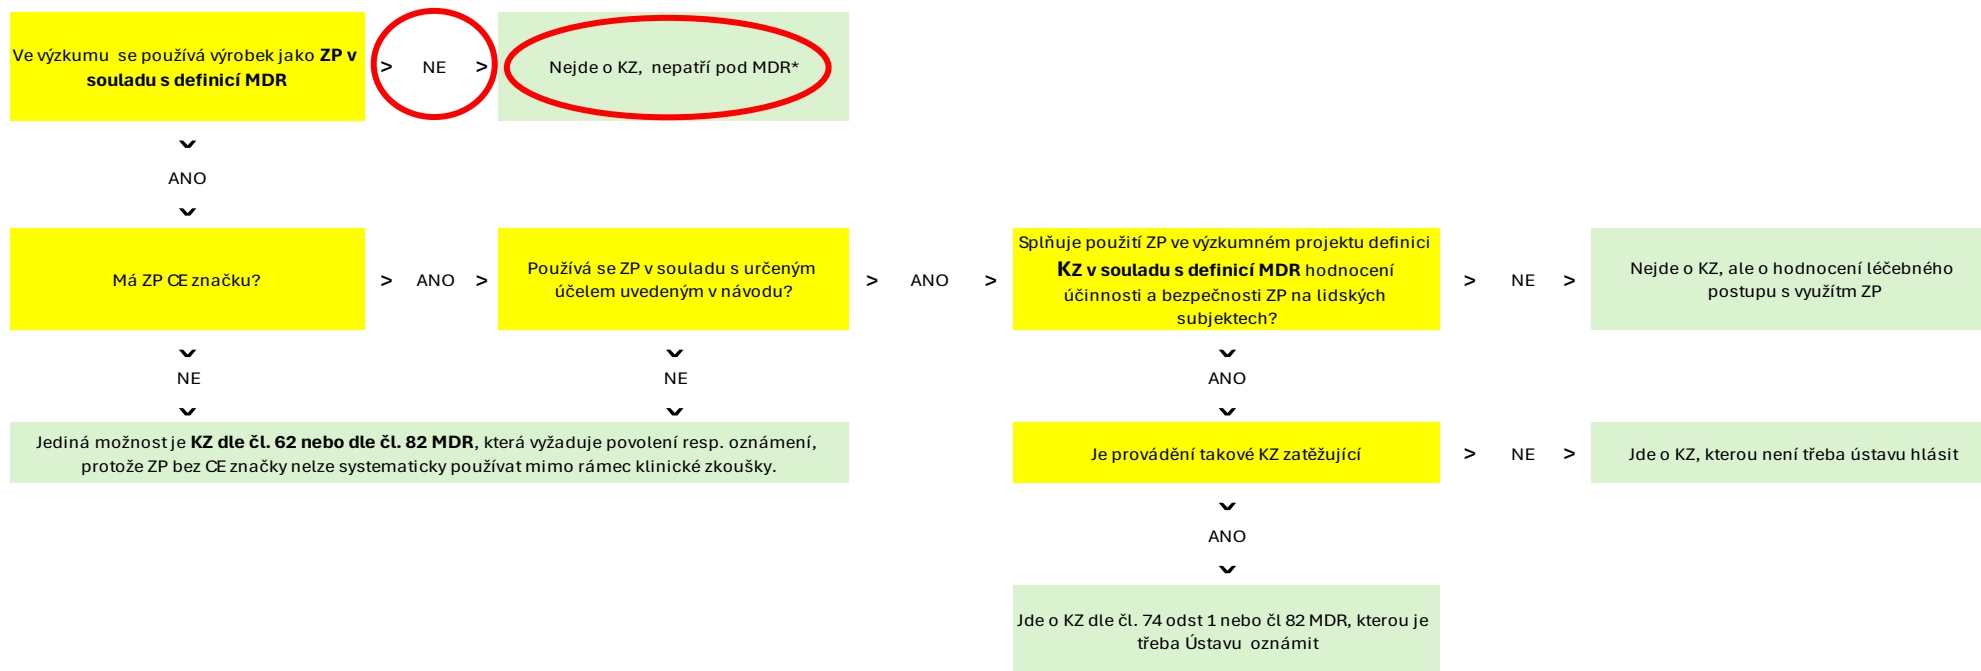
Ve výzkumu se používá výrobek jako **ZP v souladu s definicí MDR**

> NE >

Nejde o KZ, nepatří pod MDR*

ANO

Má ZP CE značku?

> ANO >

Používá se ZP v souladu s určeným účelem uvedeným v návodu?

> ANO >

Splňuje použití ZP ve výzkumném projektu definici **KZ v souladu s definicí MDR** hodnocení účinnosti a bezpečnosti ZP na lidských subjektech?

> NE >

Nejde o KZ, ale o hodnocení léčebného postupu s využítm ZP

NE

NE

ANO

Jediná možnost je **KZ dle čl. 62 nebo dle čl. 82 MDR**, která vyžaduje povolení resp. oznámení, protože ZP bez CE značky nelze systematicky používat mimo rámec klinické zkoušky.

Je provádění takové KZ zatěžující

> NE >

Jde o KZ, kterou není třeba ústavu hlásit

ANO

Jde o KZ dle čl. 74 odst 1 nebo čl 82 MDR, kterou je třeba Ústavu oznámit